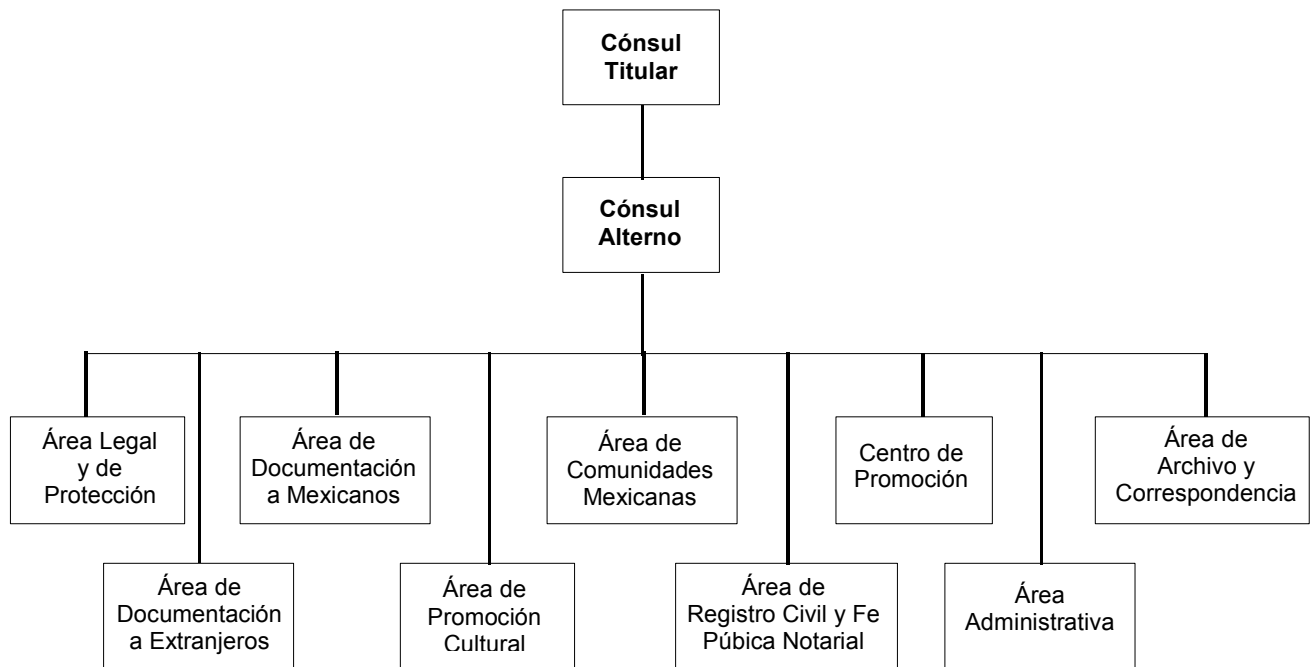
Cónsul Titular

Cónsul Alterno

Área Legal y de Protección

Área de Documentación a Extranjeros

Área de Documentación a Mexicanos

Área de Promoción Cultural

Área de Comunidades Mexicanas

Área de Registro Civil y Fe Púbica Notarial

Centro de Promoción

Área Administrativa

Área de Archivo y Correspondencia